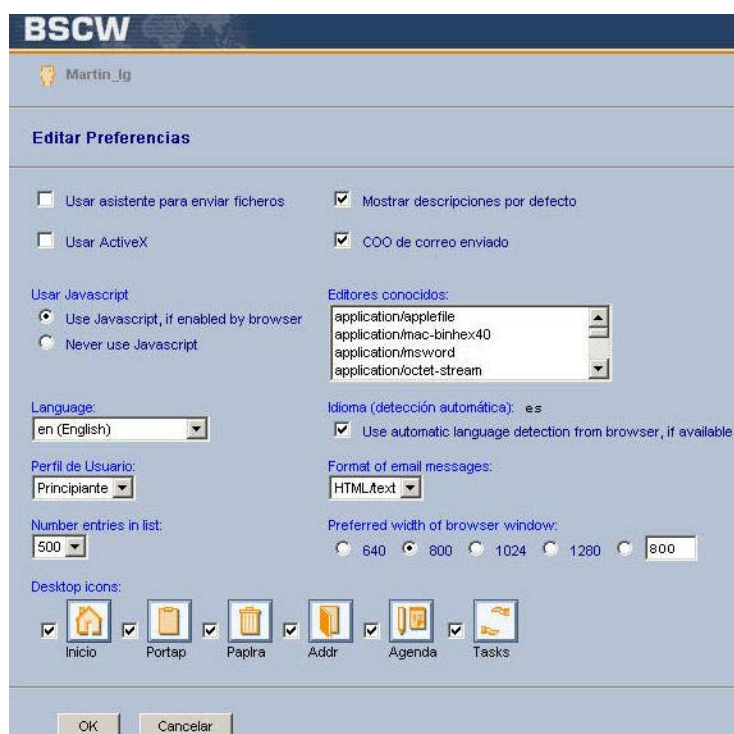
BSCW

Martin_lg

Editar Preferencias

Usar asistente para enviar ficheros

Mostrar descripciones por defecto

Usar ActiveX

COO de correo enviado

Usar Javascript

Use Javascript, if enabled by browser

Never use Javascript

Editores conocidos:

application/applefile
application/mac-binhex40
application/msword
application/octet-stream

Language:

en (English)

Idioma (detección automática): es

Use automatic language detection from browser, if available

Perfil de Usuario:

Principiante

Format of email messages:

HTML/text

Number entries in list:

500

Preferred width of browser window:

640 800 1024 1280 800

Desktop icons:

Inicio Portap Paplra Addr Agenda Tasks

OK Cancelar